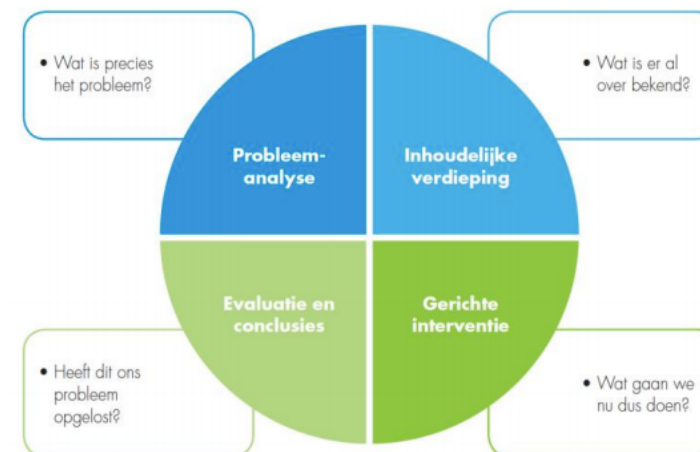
• Wat is precies het probleem?

Probleem-analyse

• Wat is er al over bekend?

Inhoudelijke verdieping

Evaluatie en conclusies

• Heeft dit ons probleem opgelost?

Gerichte interventie

• Wat gaan we nu dus doen?